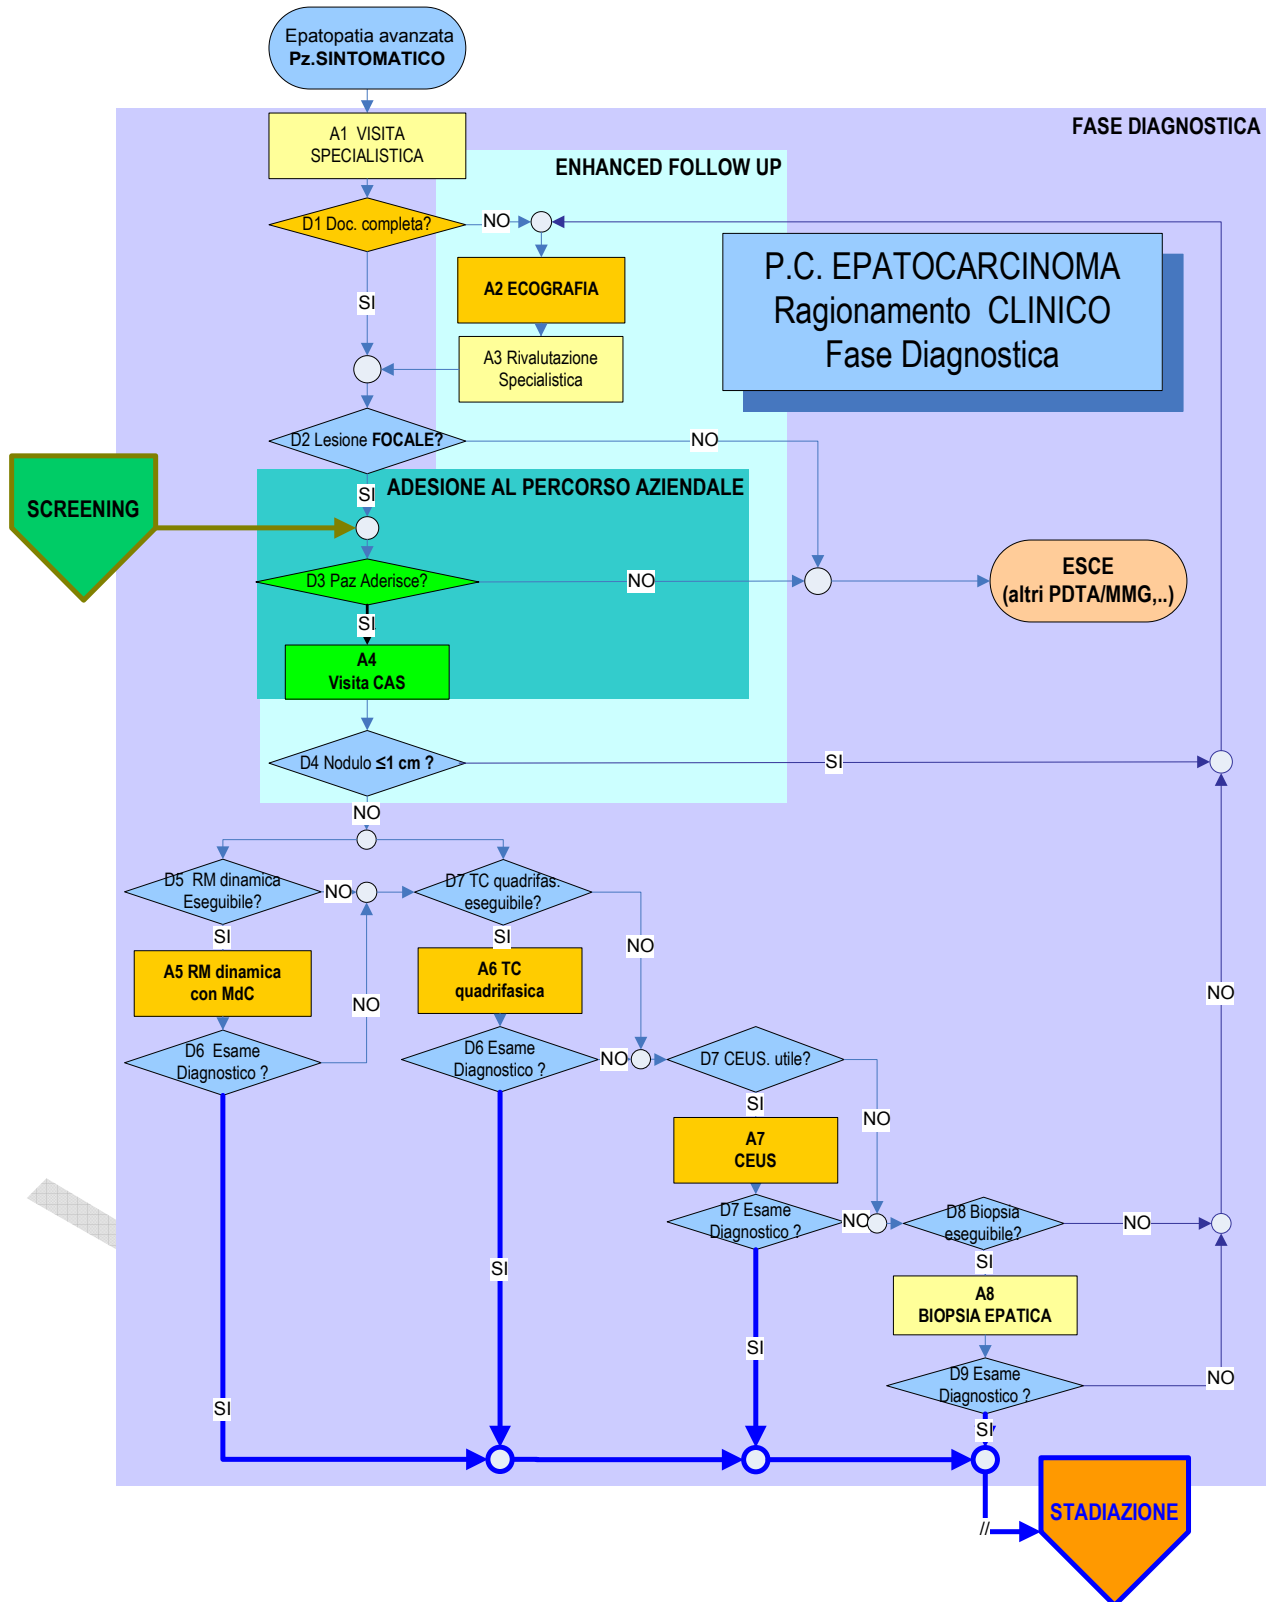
Epatopatia avanzata
Pz.SINTOMATICO

FASE DIAGNOSTICA

A1 VISITA SPECIALISTICA

ENHANCED FOLLOW UP

D1 Doc. completa?

NO

A2 ECOGRAFIA

SI

A3 Rivalutazione Specialistica

P.C. EPATOCARCINOMA
Ragionamento CLINICO
Fase Diagnostica

D2 Lesione FOCALE?

NO

SCREENING

SI

ADESIONE AL PERCORSO AZIENDALE

D3 Paz Aderisce?

NO

ESCE
(altri PDTA/MMG,..)

SI

A4
Visita CAS

D4 Nodulo $\leq$1 cm ?

SI

NO

D5 RM dinamica Eseguibile?

NO

D7 TC quadrifas. eseguibile?

SI

SI

NO

A5 RM dinamica con MdC

A6 TC quadrifasica

NO

NO

D6 Esame Diagnostico ?

D6 Esame Diagnostico ?

NO

D7 CEUS. utile?

SI

NO

A7
CEUS

D7 Esame Diagnostico ?

NO

D8 Biopsia eseguibile?

NO

SI

SI

A8
BIOPSIA EPATICA

SI

D9 Esame Diagnostico ?

NO

SI

SI

//

STADIAZIONE